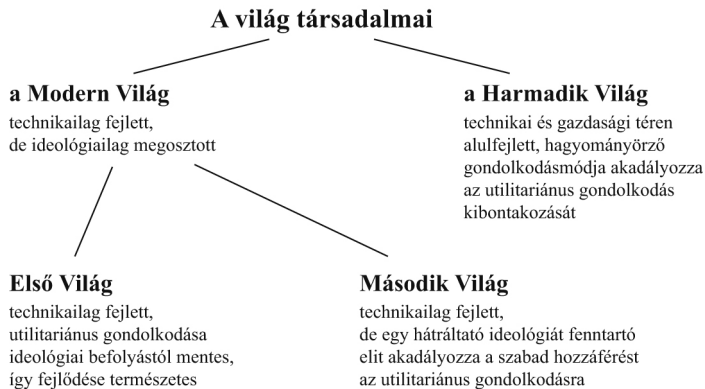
A világ társadalmai

a Modern Világ

technikailag fejlett, de ideológiailag megosztott

a Harmadik Világ

technikai és gazdasági téren alulfejlett, hagyományörző gondolkodásmódja akadályozza az utilitariánus gondolkodás kibontakozását

Első Világ

technikailag fejlett, utilitariánus gondolkodása ideológiai befolyástól mentes, így fejlődése természetes

Második Világ

technikailag fejlett, de egy hátráltató ideológiát fenntartó elit akadályozza a szabad hozzáférést az utilitariánus gondolkodásra